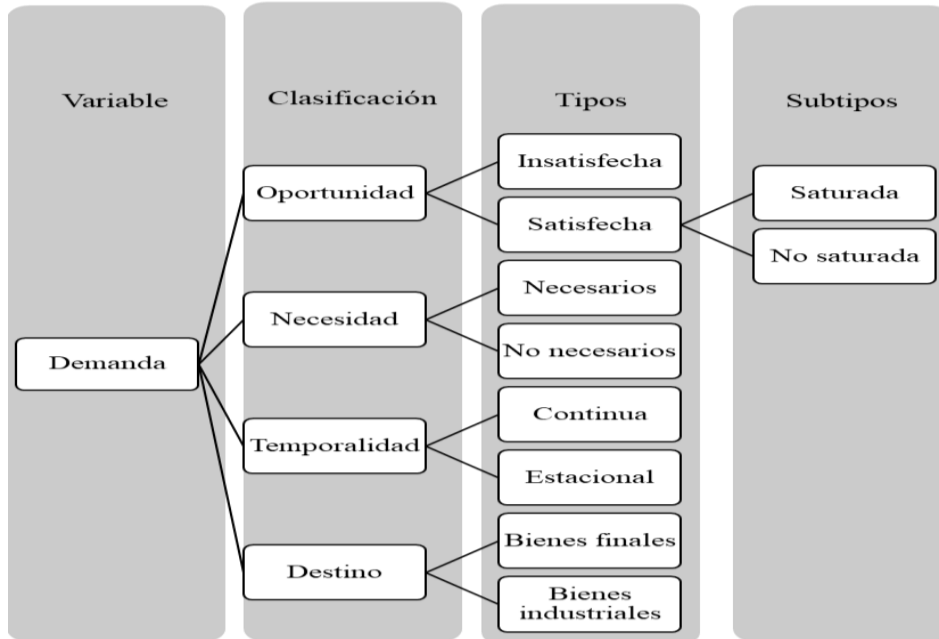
Variable

Clasificación

Tipos

Subtipos

Demanda

Oportunidad

Insatisfecha

Satisfecha

Saturada

No saturada

Necesidad

Necesarios

No necesarios

Temporalidad

Continua

Estacional

Destino

Bienes finales

Bienes industriales